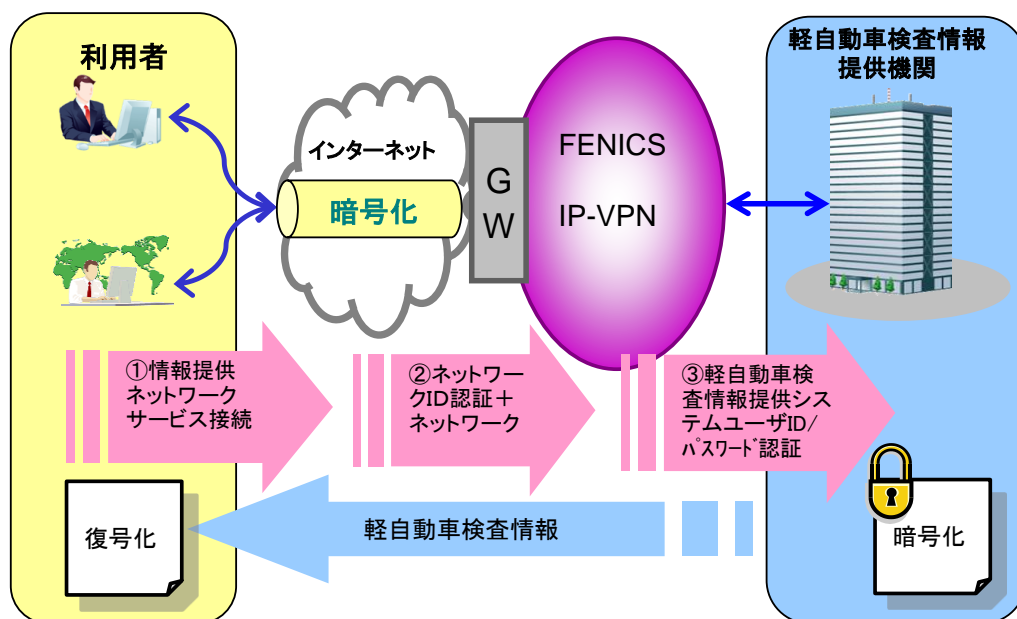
利用者

インターネット

暗号化

G
W

FENICS

IP-VPN

軽自動車検査情報提供機関

①情報提供ネットワークサービス接続

②ネットワークID認証＋ネットワーク

③軽自動車検査情報提供システムユーザID/ﾊﾟｽﾜｰﾄﾞ認証

復号化

軽自動車検査情報

暗号化